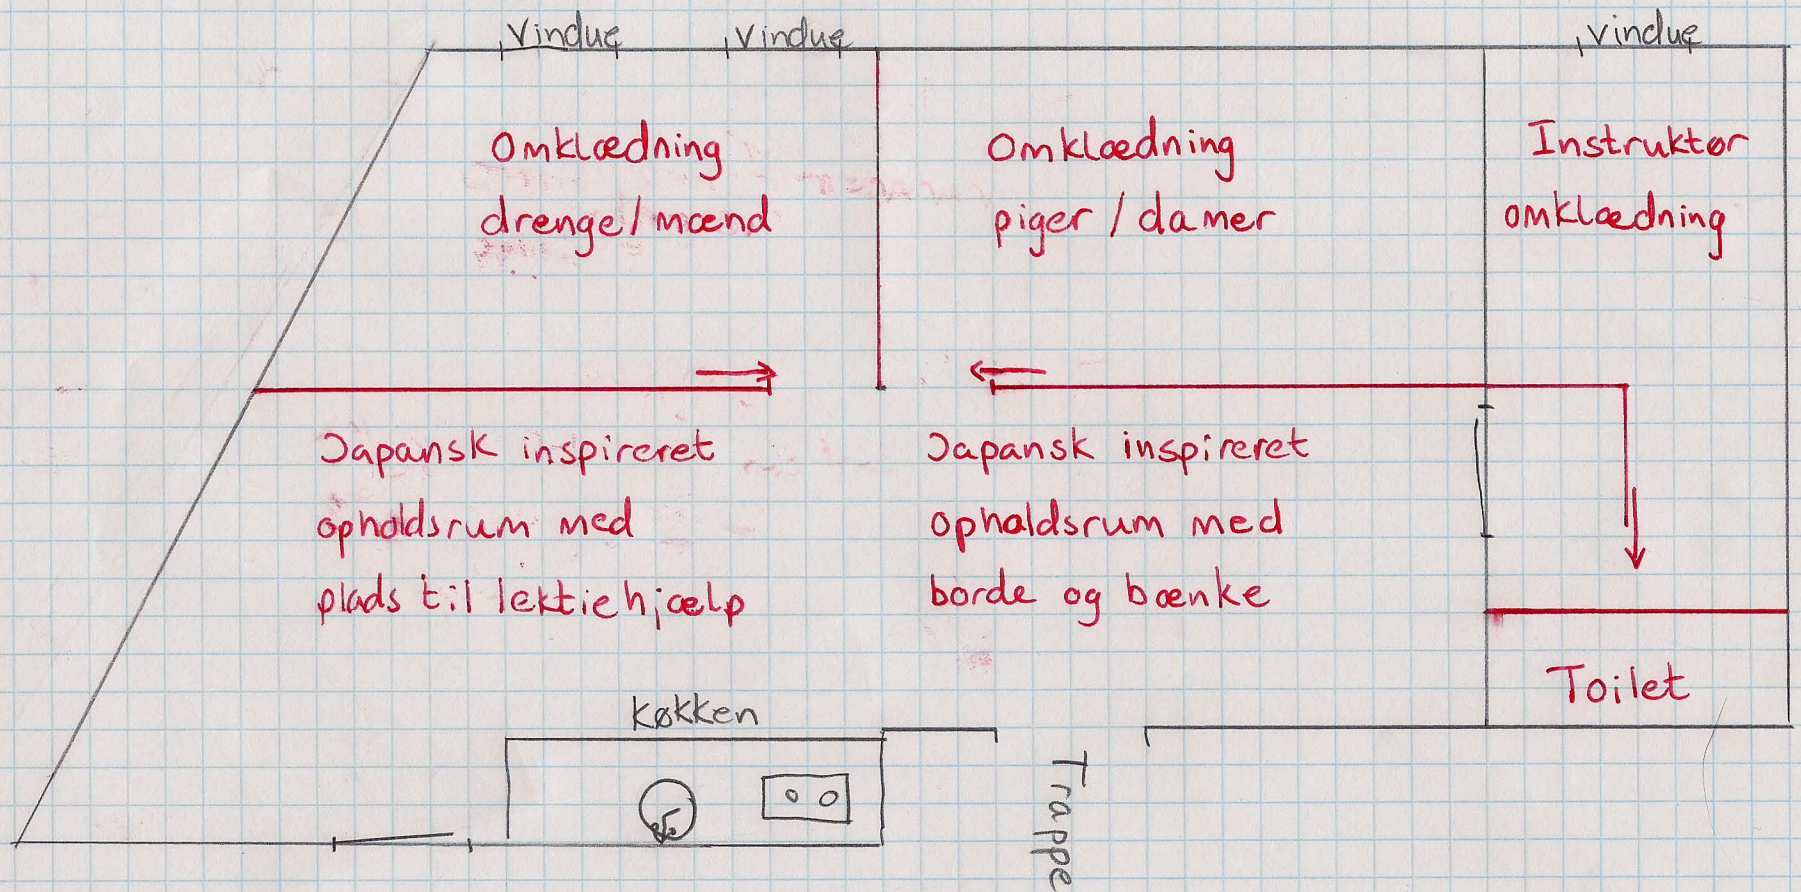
Vindue Vindue Vindue

Omklædning drenge/mænd

Omklædning piger/damer

Instruktør omklædning

Japansk inspireret opholdsrum med plads til lektiehjælp

Japansk inspireret opholdsrum med borde og bænke

Toilet

Køkken

Trappe